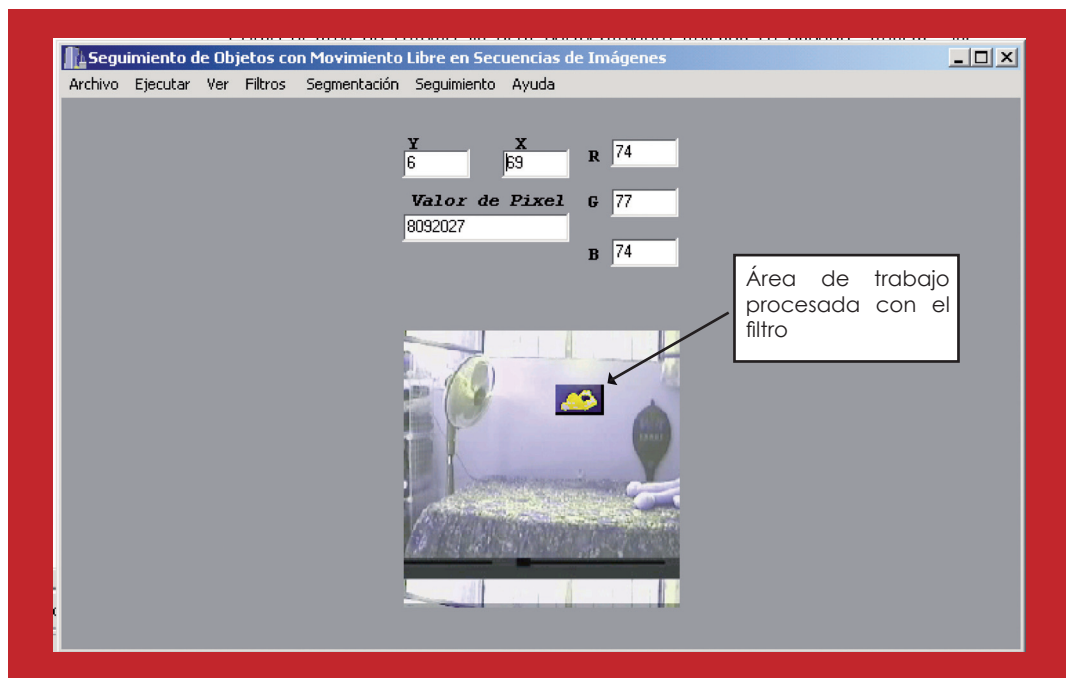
Seguimiento de Objetos con Movimiento Libre en Secuencias de Imágenes

Archivo Ejecutar Ver Filtros Segmentación Seguimiento Ayuda

Y
6

X
69

R 74

Valor de Pixel
8092027

G 77

B 74

Área de trabajo procesada con el filtro